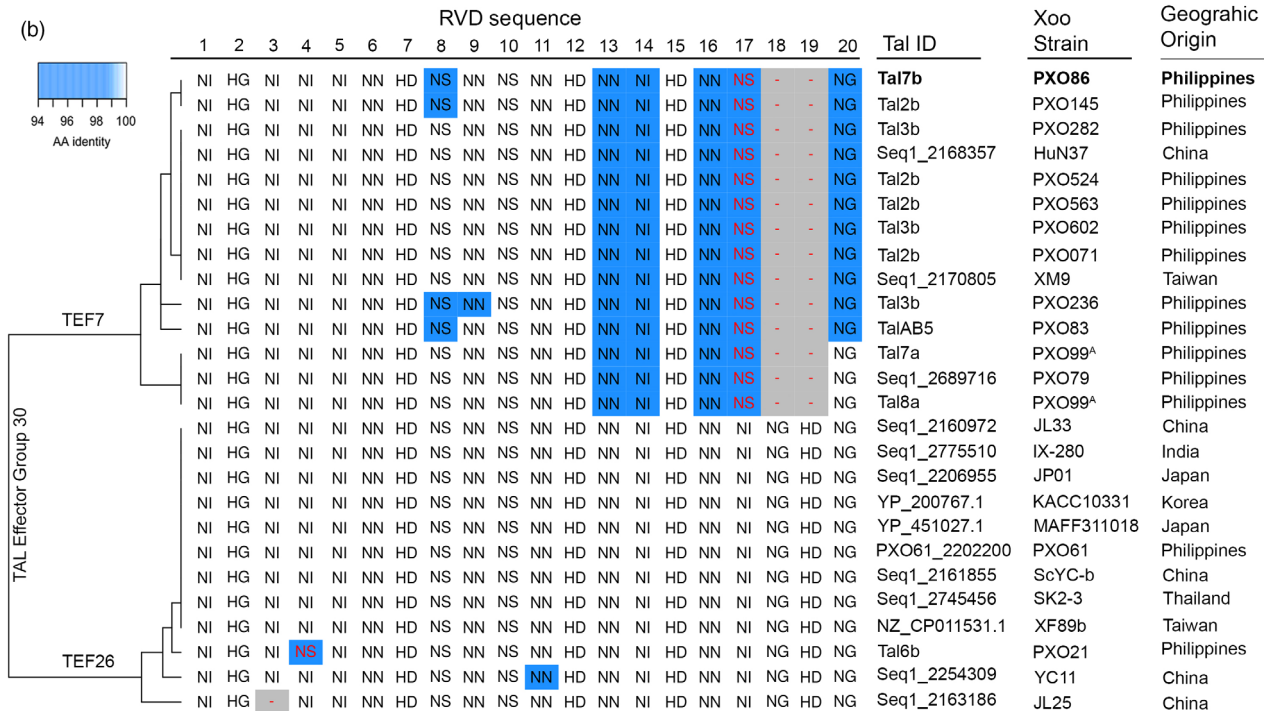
(b)

94 96 98 100
AA identity

RVD sequence

TAL Effector Group 30
TEF7
TEF26

| 1 | 2 | 3 | 4 | 5 | 6 | 7 | 8 | 9 | 10 | 11 | 12 | 13 | 14 | 15 | 16 | 17 | 18 | 19 | 20 | Tal ID | Xoo Strain | Geograhic Origin |
|---|---|---|---|---|---|---|---|---|---|---|---|---|---|---|---|---|---|---|---|---|---|---|
| NI | HG | NI | NI | NI | NN | HD | NS | NN | NS | NN | HD | NN | NI | HD | NN | NS | - | - | NG | **Tal7b** | **PXO86** | **Philippines** |
| NI | HG | NI | NI | NI | NN | HD | NS | NN | NS | NN | HD | NN | NI | HD | NN | NS | - | - | NG | Tal2b | PXO145 | Philippines |
| NI | HG | NI | NI | NI | NN | HD | NS | NN | NS | NN | HD | NN | NI | HD | NN | NS | - | - | NG | Tal3b | PXO282 | Philippines |
| NI | HG | NI | NI | NI | NN | HD | NS | NN | NS | NN | HD | NN | NI | HD | NN | NS | - | - | NG | Seq1_2168357 | HuN37 | China |
| NI | HG | NI | NI | NI | NN | HD | NS | NN | NS | NN | HD | NN | NI | HD | NN | NS | - | - | NG | Tal2b | PXO524 | Philippines |
| NI | HG | NI | NI | NI | NN | HD | NS | NN | NS | NN | HD | NN | NI | HD | NN | NS | - | - | NG | Tal2b | PXO563 | Philippines |
| NI | HG | NI | NI | NI | NN | HD | NS | NN | NS | NN | HD | NN | NI | HD | NN | NS | - | - | NG | Tal3b | PXO602 | Philippines |
| NI | HG | NI | NI | NI | NN | HD | NS | NN | NS | NN | HD | NN | NI | HD | NN | NS | - | - | NG | Tal2b | PXO071 | Philippines |
| NI | HG | NI | NI | NI | NN | HD | NS | NN | NS | NN | HD | NN | NI | HD | NN | NS | - | - | NG | Seq1_2170805 | XM9 | Taiwan |
| NI | HG | NI | NI | NI | NN | HD | NS | NN | NS | NN | HD | NN | NI | HD | NN | NS | - | - | NG | Tal3b | PXO236 | Philippines |
| NI | HG | NI | NI | NI | NN | HD | NS | NN | NS | NN | HD | NN | NI | HD | NN | NS | - | - | NG | TalAB5 | PXO83 | Philippines |
| NI | HG | NI | NI | NI | NN | HD | NS | NN | NS | NN | HD | NN | NI | HD | NN | NS | - | - | NG | Tal7a | PXO99$^A$ | Philippines |
| NI | HG | NI | NI | NI | NN | HD | NS | NN | NS | NN | HD | NN | NI | HD | NN | NS | - | - | NG | Seq1_2689716 | PXO79 | Philippines |
| NI | HG | NI | NI | NI | NN | HD | NS | NN | NS | NN | HD | NN | NI | HD | NN | NS | - | - | NG | Tal8a | PXO99$^A$ | Philippines |
| NI | HG | NI | NI | NI | NN | HD | NS | NN | NS | NN | HD | NN | NI | HD | NN | NI | NG | HD | NG | Seq1_2160972 | JL33 | China |
| NI | HG | NI | NI | NI | NN | HD | NS | NN | NS | NN | HD | NN | NI | HD | NN | NI | NG | HD | NG | Seq1_2775510 | IX-280 | India |
| NI | HG | NI | NI | NI | NN | HD | NS | NN | NS | NN | HD | NN | NI | HD | NN | NI | NG | HD | NG | Seq1_2206955 | JP01 | Japan |
| NI | HG | NI | NI | NI | NN | HD | NS | NN | NS | NN | HD | NN | NI | HD | NN | NI | NG | HD | NG | YP_200767.1 | KACC10331 | Korea |
| NI | HG | NI | NI | NI | NN | HD | NS | NN | NS | NN | HD | NN | NI | HD | NN | NI | NG | HD | NG | YP_451027.1 | MAFF311018 | Japan |
| NI | HG | NI | NI | NI | NN | HD | NS | NN | NS | NN | HD | NN | NI | HD | NN | NI | NG | HD | NG | PXO61_2202200 | PXO61 | Philippines |
| NI | HG | NI | NI | NI | NN | HD | NS | NN | NS | NN | HD | NN | NI | HD | NN | NI | NG | HD | NG | Seq1_2161855 | ScYC-b | China |
| NI | HG | NI | NI | NI | NN | HD | NS | NN | NS | NN | HD | NN | NI | HD | NN | NI | NG | HD | NG | Seq1_2745456 | SK2-3 | Thailand |
| NI | HG | NI | NI | NI | NN | HD | NS | NN | NS | NN | HD | NN | NI | HD | NN | NI | NG | HD | NG | NZ_CP011531.1 | XF89b | Taiwan |
| NI | HG | NI | NS | NI | NN | HD | NS | NN | NS | NN | HD | NN | NI | HD | NN | NI | NG | HD | NG | Tal6b | PXO21 | Philippines |
| NI | HG | NI | NI | NI | NN | HD | NS | NN | NS | NN | HD | NN | NI | HD | NN | NI | NG | HD | NG | Seq1_2254309 | YC11 | China |
| NI | HG | - | NI | NI | NN | HD | NS | NN | NS | NN | HD | NN | NI | HD | NN | NI | NG | HD | NG | Seq1_2163186 | JL25 | China |